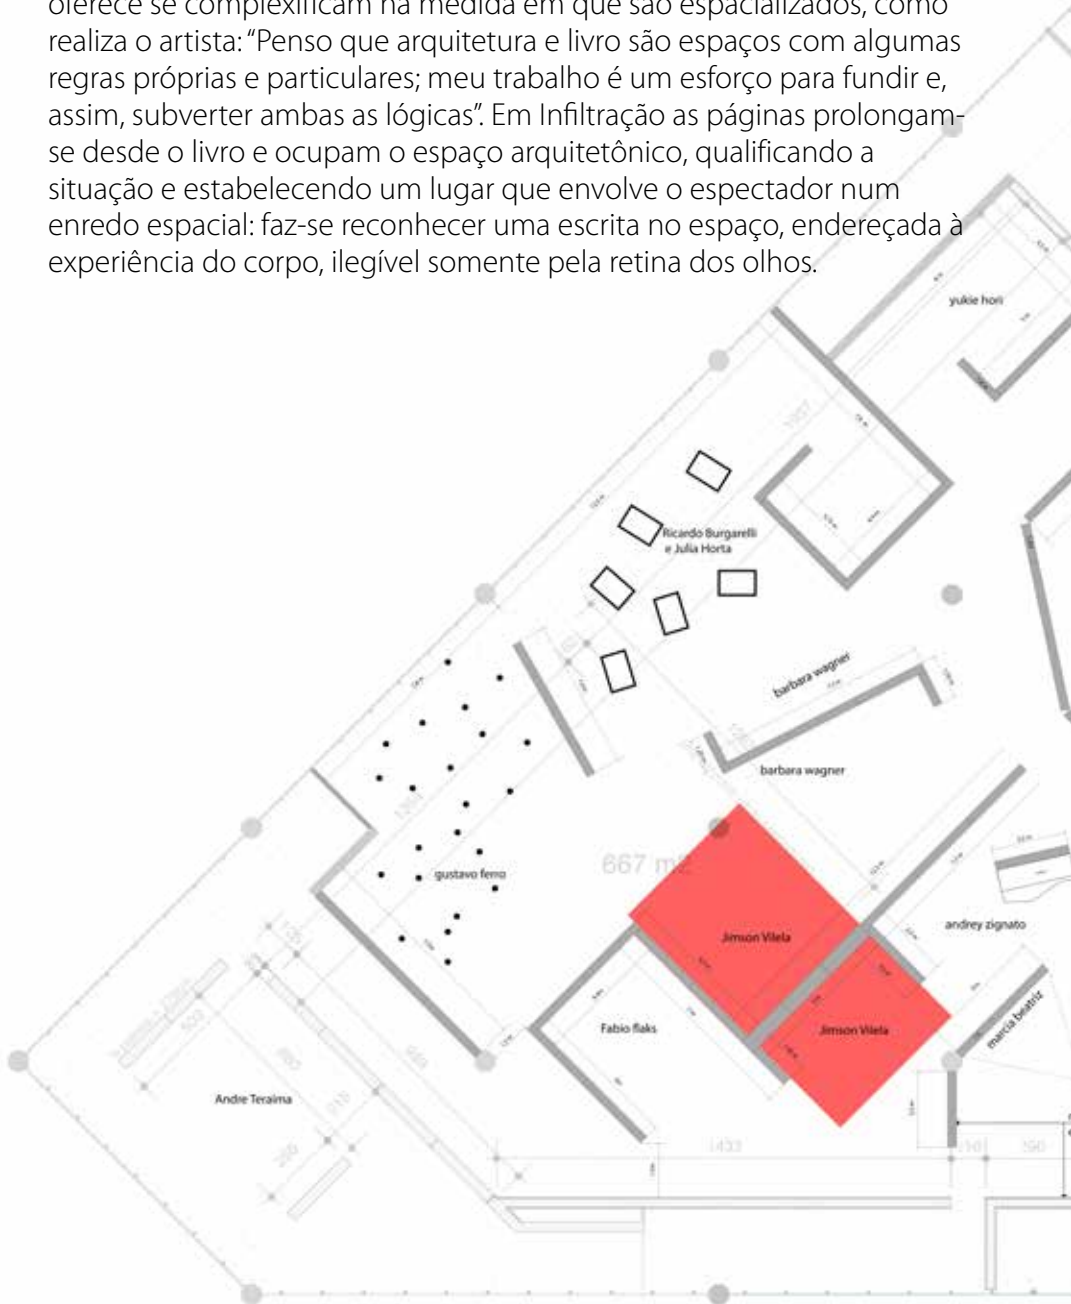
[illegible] se complexificam na medida em que são espacializados, como realiza o artista: “Penso que arquitetura e livro são espaços com algumas regras próprias e particulares; meu trabalho é um esforço para fundir e, assim, subverter ambas as lógicas”. Em Infiltração as páginas prolongamse desde o livro e ocupam o espaço arquitetônico, qualificando a situação e estabelecendo um lugar que envolve o espectador num enredo espacial: faz-se reconhecer uma escrita no espaço, endereçada à experiência do corpo, ilegível somente pela retina dos olhos.

yukie hori

Ricardo Burgarelli e Julia Horta

barbara wagner

barbara wagner

gustavo ferro

667 m²

Jimson Vilela

Jimson Vilela

andrey zignato

marcia beatriz

Fabio flaks

Andre Teraima

1433